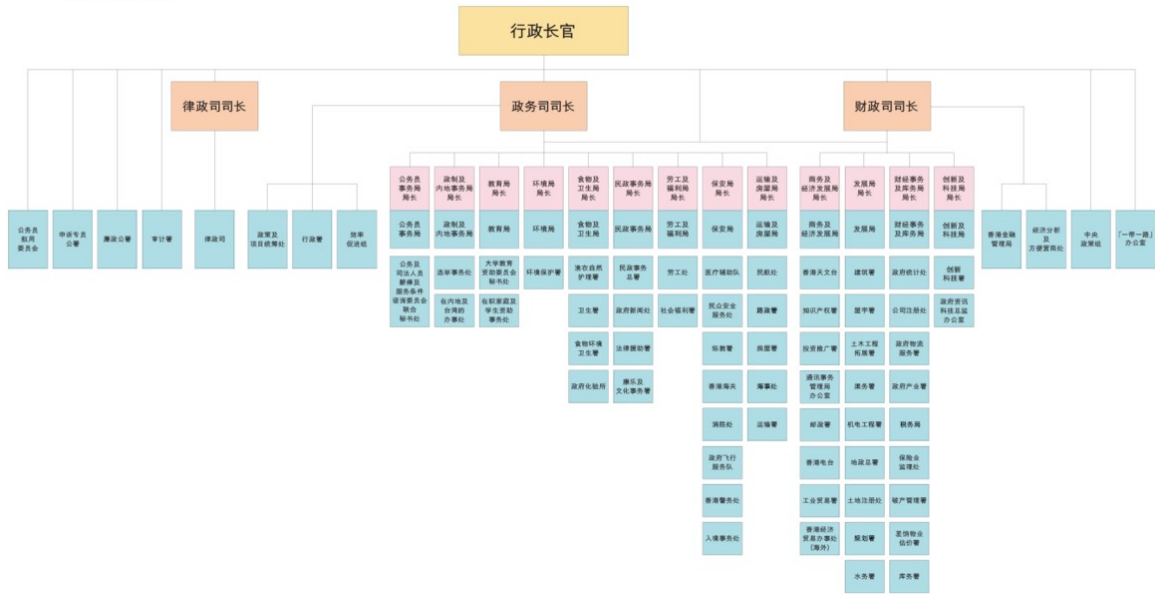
行政长官

律政司司长

政务司司长

财政司司长

公务员叙用委员会

申诉专员公署

廉政公署

审计署

律政司

政策及项目统筹处

行政署

效率促进组

公务员事务局局长

公务员事务局

公务员司法人员薪俸及服务条件咨询委员会联合秘书处

政制及内地事务局局长

政制及内地事务局

选举事务处

驻内地及台湾的办事处

教育局局长

教育局

大学教育资助委员会秘书处

在职家庭及学生资助事务处

环境局局长

环境局

环境保护署

食物及卫生局局长

食物及卫生局

渔农自然护理署

卫生署

食物环境卫生署

政府化验所

民政事务局局长

民政事务局

民政事务总署

政府新闻处

法律援助署

康乐及文化事务署

劳工及福利局局长

劳工及福利局

劳工处

社会福利署

保安局局长

保安局

医疗辅助队

民众安全服务处

惩教署

香港海关

消防处

政府飞行服务队

香港警务处

入境事务处

运输及房屋局局长

运输及房屋局

民航处

路政署

房屋署

海事处

运输署

商务及经济发展局局长

商务及经济发展局

香港天文台

知识产权署

投资推广署

通讯事务管理局办公室

邮政署

香港电台

工业贸易署

香港经济贸易办事处(海外)

发展局局长

发展局

建筑署

屋宇署

土木工程拓展署

渠务署

机电工程署

地政总署

土地注册处

规划署

水务署

财经事务及库务局局长

财经事务及库务局

政府统计处

公司注册处

政府物流服务署

政府产业署

税务局

保险业监理处

破产管理署

差饷物业估价署

库务署

创新及科技局局长

创新及科技局

创新科技署

政府资讯科技总监办公室

香港金融管理局

经济分析及方便营商处

中央政策组

「一带一路」办公室